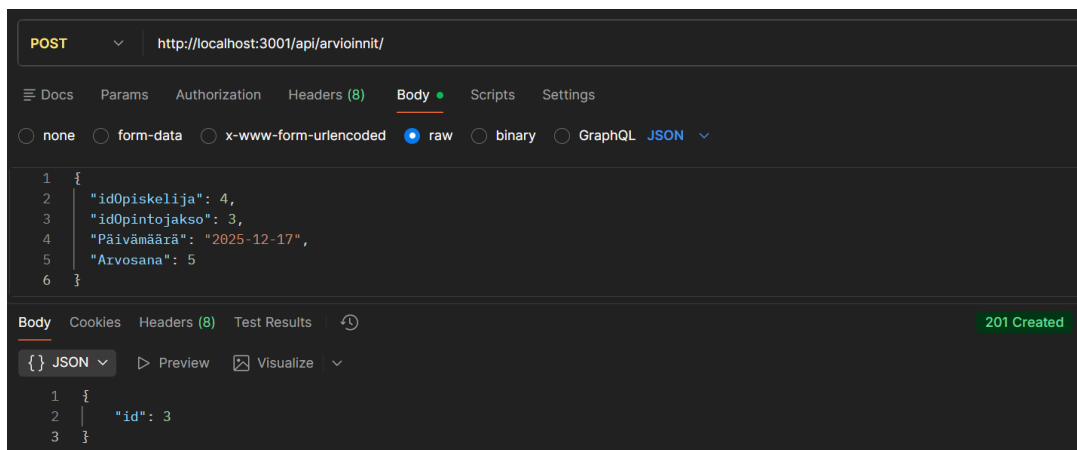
POST http://localhost:3001/api/arvioinnit/

Docs Params Authorization Headers (8) Body Scripts Settings

none form-data x-www-form-urlencoded raw binary GraphQL JSON

1 {
2 "idOpiskelija": 4,
3 "idOpintojakso": 3,
4 "Päivämäärä": "2025-12-17",
5 "Arvosana": 5
6 }

Body Cookies Headers (8) Test Results

201 Created

{} JSON Preview Visualize

1 {
2 "id": 3
3 }